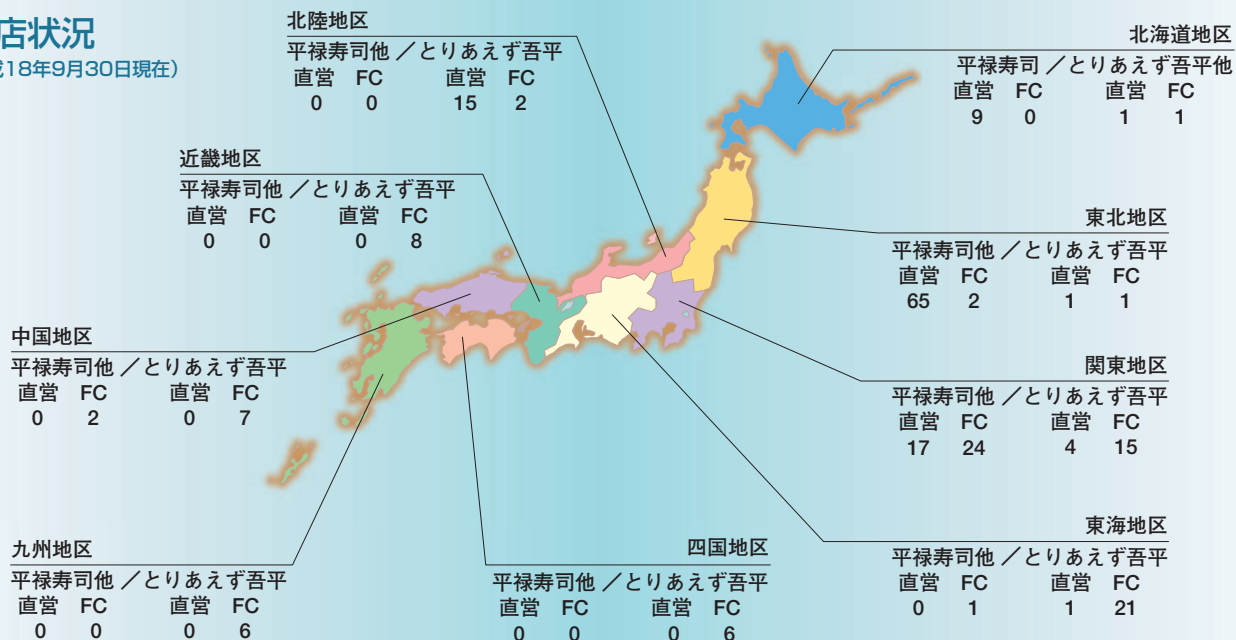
店状況
成18年9月30日現在)

北陸地区
平禄寿司他 ／とりあえず吾平
直営 FC 直営 FC
0 0 15 2

北海道地区
平禄寿司 ／とりあえず吾平他
直営 FC 直営 FC
9 0 1 1

近畿地区
平禄寿司他 ／とりあえず吾平
直営 FC 直営 FC
0 0 0 8

東北地区
平禄寿司他 ／とりあえず吾平
直営 FC 直営 FC
65 2 1 1

中国地区
平禄寿司他 ／とりあえず吾平
直営 FC 直営 FC
0 2 0 7

関東地区
平禄寿司他 ／とりあえず吾平
直営 FC 直営 FC
17 24 4 15

東海地区
平禄寿司他 ／とりあえず吾平
直営 FC 直営 FC
0 1 1 21

九州地区
平禄寿司他 ／とりあえず吾平
直営 FC 直営 FC
0 0 0 6

四国地区
平禄寿司他 ／とりあえず吾平
直営 FC 直営 FC
0 0 0 6